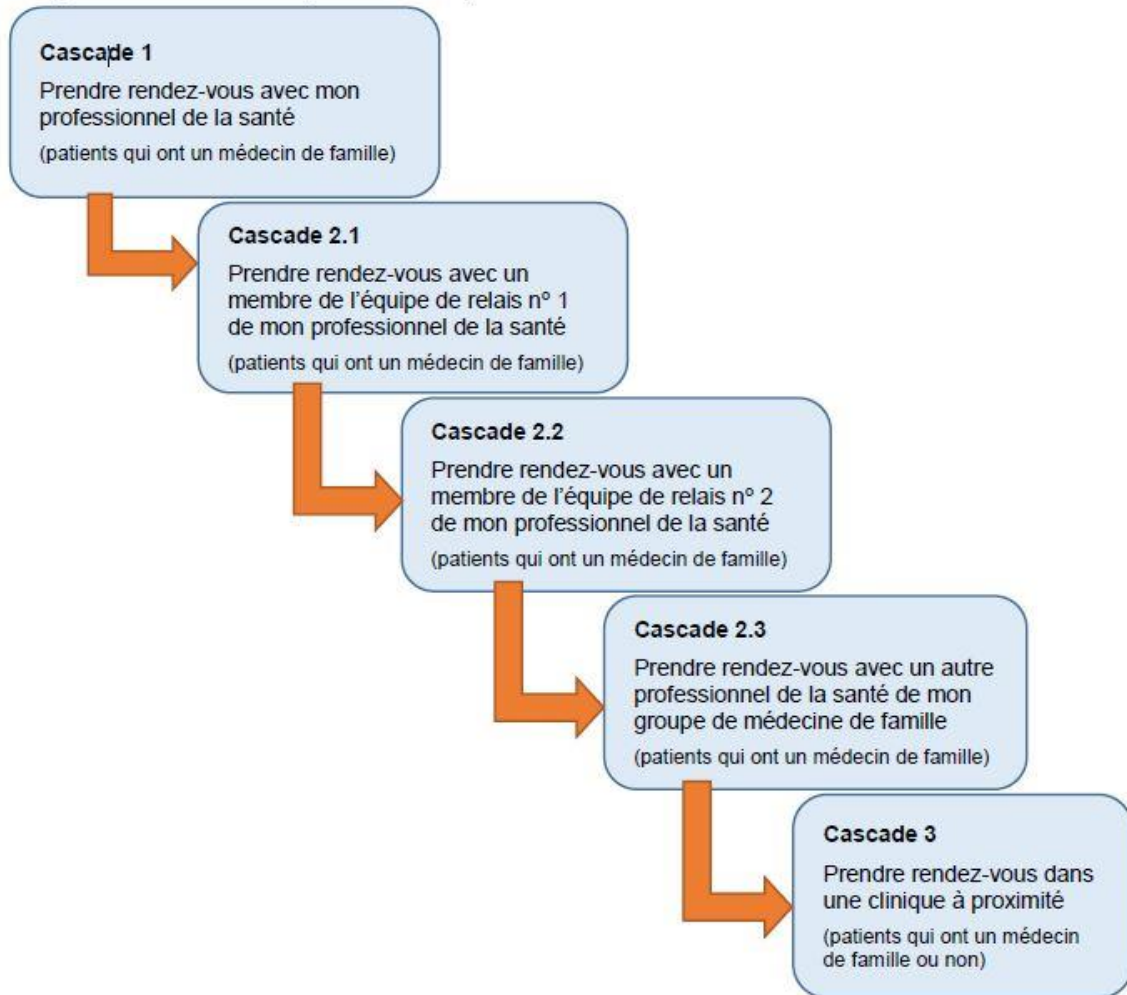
Cascade 1
Prendre rendez-vous avec mon professionnel de la santé
(patients qui ont un médecin de famille)

Cascade 2.1
Prendre rendez-vous avec un membre de l'équipe de relais n° 1 de mon professionnel de la santé
(patients qui ont un médecin de famille)

Cascade 2.2
Prendre rendez-vous avec un membre de l'équipe de relais n° 2 de mon professionnel de la santé
(patients qui ont un médecin de famille)

Cascade 2.3
Prendre rendez-vous avec un autre professionnel de la santé de mon groupe de médecine de famille
(patients qui ont un médecin de famille)

Cascade 3
Prendre rendez-vous dans une clinique à proximité
(patients qui ont un médecin de famille ou non)